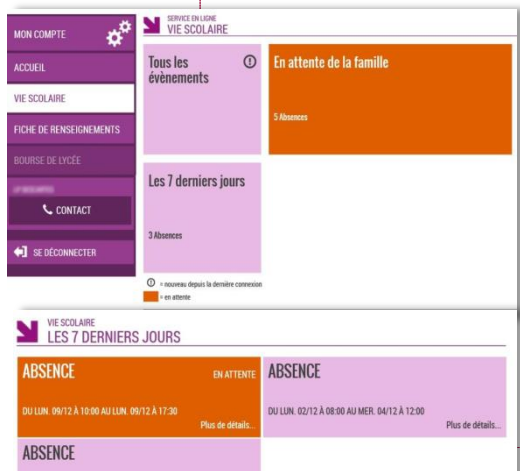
MON COMPTE

ACCUEIL

VIE SCOLAIRE

FICHE DE RENSEIGNEMENTS

BOURSE DE LYCÉE

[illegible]

CONTACT

SE DÉCONNECTER

SERVICE EN LIGNE
VIE SCOLAIRE

Tous les évènements

En attente de la famille

5 Absences

Les 7 derniers jours

3 Absences

= nouveau depuis la dernière connexion
= en attente

VIE SCOLAIRE
LES 7 DERNIERS JOURS

ABSENCE
EN ATTENTE
DU LUN. 09/12 À 10:00 AU LUN. 09/12 À 17:30
Plus de détails...

ABSENCE
DU LUN. 02/12 À 08:00 AU MER. 04/12 À 12:00
Plus de détails...

ABSENCE